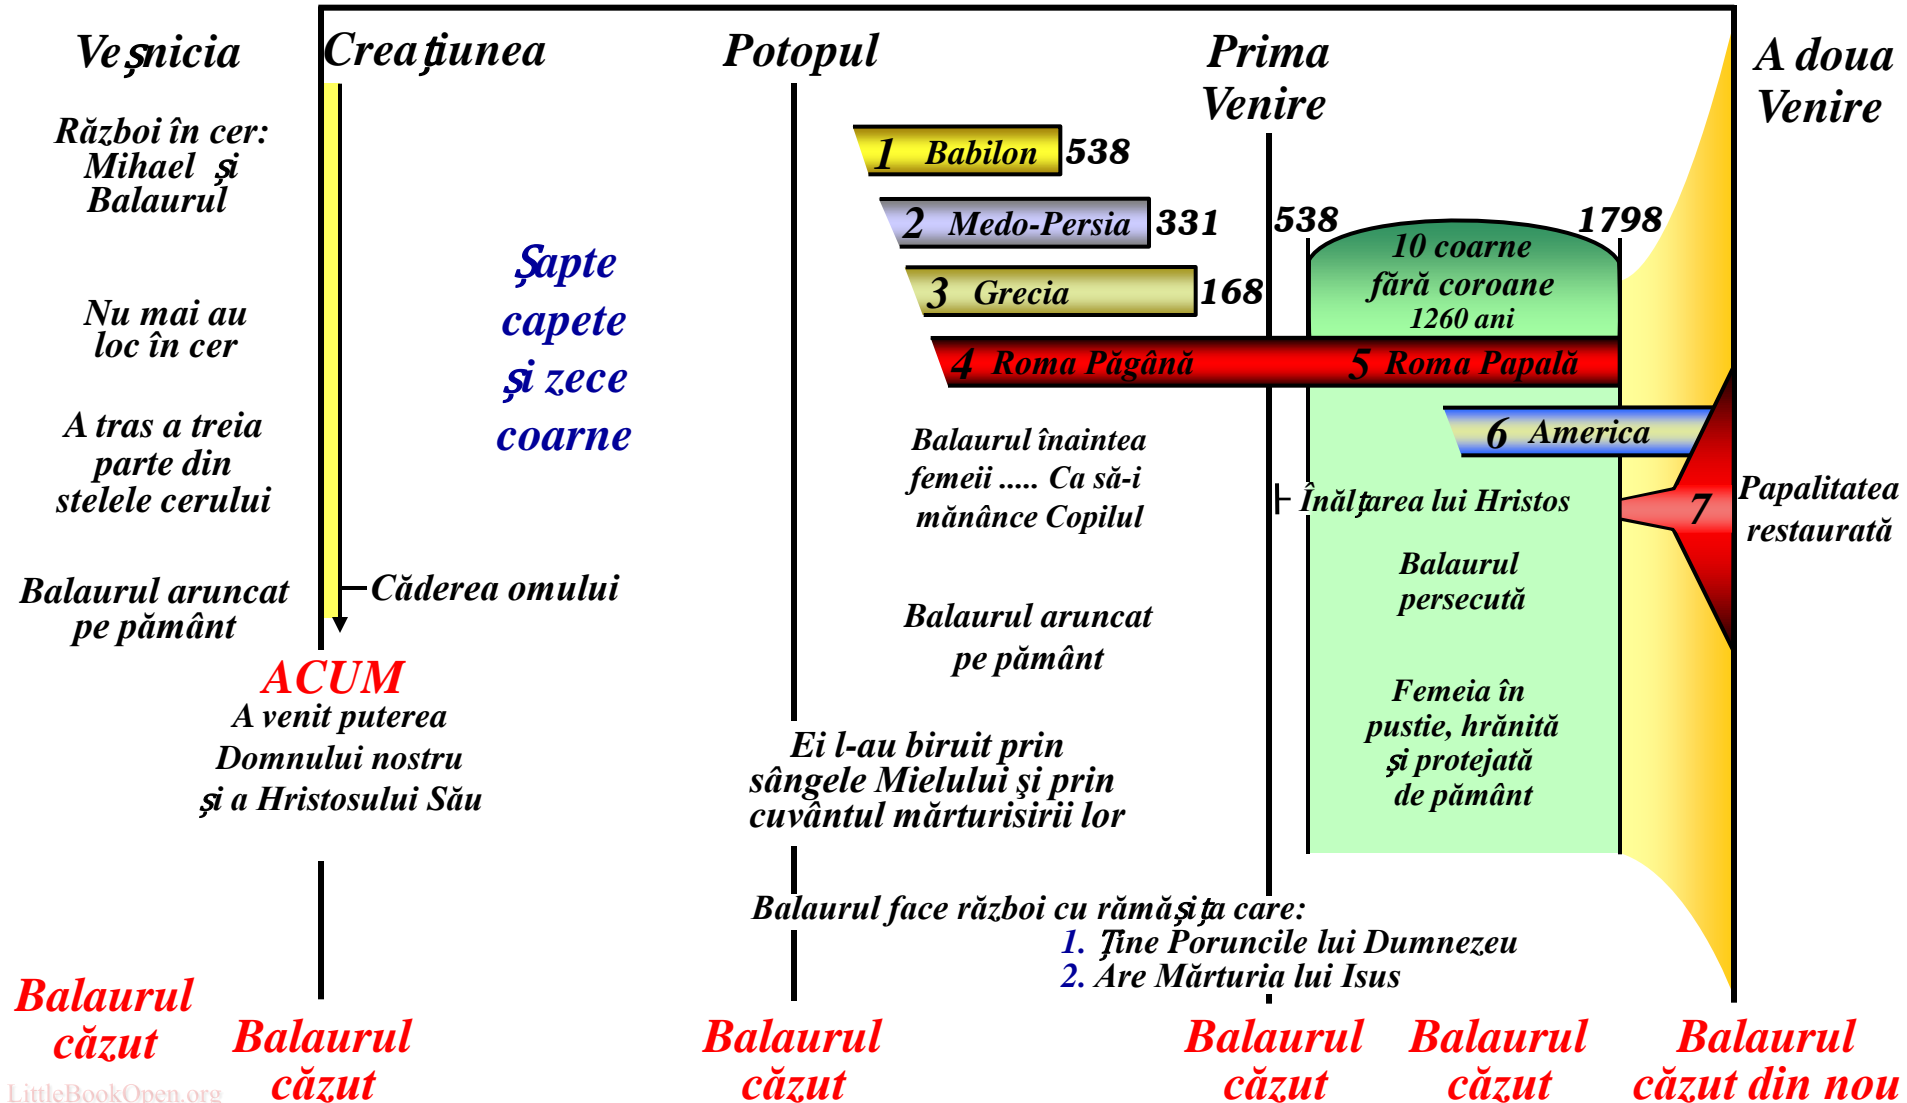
Veşnicia

Război în cer: Mihael şi Balaurul

Nu mai au loc în cer

A tras a treia parte din stelele cerului

Balaurul aruncat pe pământ

Creaţiunea

Şapte capete şi zece coarne

Căderea omului

ACUM
A venit puterea Domnului nostru şi a Hristosului Său

Potopul

1 Babilon 538

2 Medo-Persia 331

3 Grecia 168

4 Roma Păgână

5 Roma Papală

Balaurul înaintea femeii ..... Ca să-i mănânce Copilul

Balaurul aruncat pe pământ

Ei l-au biruit prin sângele Mielului şi prin cuvântul mărturisirii lor

Prima Venire

538

1798

10 coarne fără coroane
1260 ani

6 America

Înălţarea lui Hristos

Balaurul persecută

Femeia în pustie, hrănită şi protejată de pământ

A doua Venire

7

Papalitatea restaurată

Balaurul face război cu rămăşiţa care:
1. Ţine Poruncile lui Dumnezeu
2. Are Mărturia lui Isus

Balaurul căzut

Balaurul căzut

Balaurul căzut

Balaurul căzut

Balaurul căzut

Balaurul căzut din nou

LittleBookOpen.org